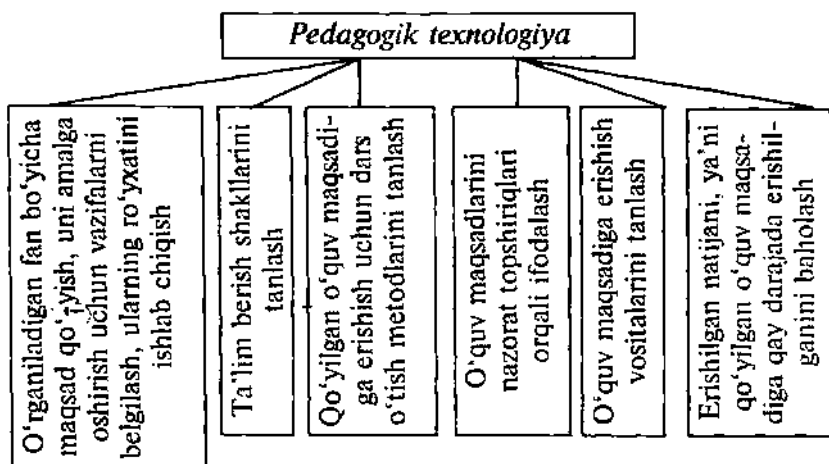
Pedagogik texnologiya

O'rganiladigan fan bo'yicha maqsad qo'yish, uni amalga oshirish uchun vazifalarni belgilash, ularning ro'yxatini ishlab chiqish

Ta'lim berish shakllarini tanlash

Qo'yilgan o'quv maqsadiga erishish uchun dars o'tish metodlarini tanlash

O'quv maqsadlarini nazorat topshiriqlari orqali ifodalash

O'quv maqsadiga erishish vositalarini tanlash

Erishilgan natijani, ya'ni qo'yilgan o'quv maqsadiga qay darajada erishilganini baholash